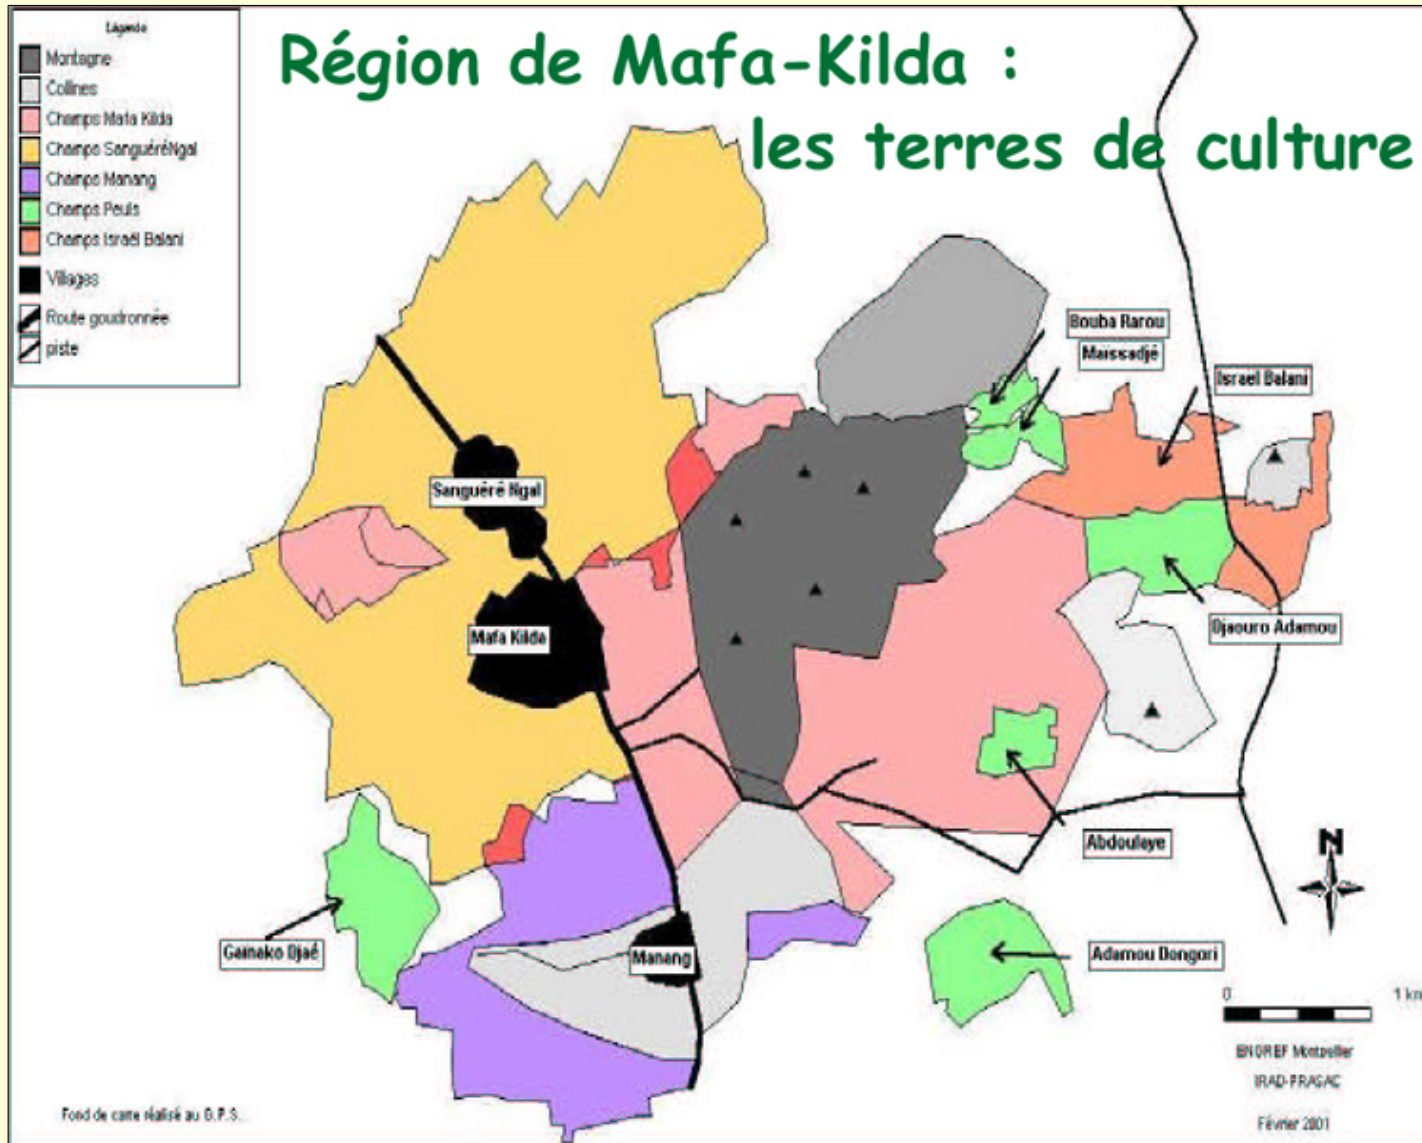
Région de Mafa-Kilda :
les terres de culture

Légende
Montagne
Collines
Champs Mafa Kilda
Champs SanguéréNgal
Champs Manang
Champs Peuls
Champs Israel Balani
Villages
Route goudronnée
piste

Bouba Rarou
Maissadjé
Israel Balani
Sanguéré Ngal
Mafa Kilda
Djaouro Adamou
Abdoulaye
Gainako Djaé
Manang
Adamou Dongori
N
0
1 km

ENGREF Montpellier
IRAD-PRASAC
Février 2001

Fond de carte réalisé au G.P.S.